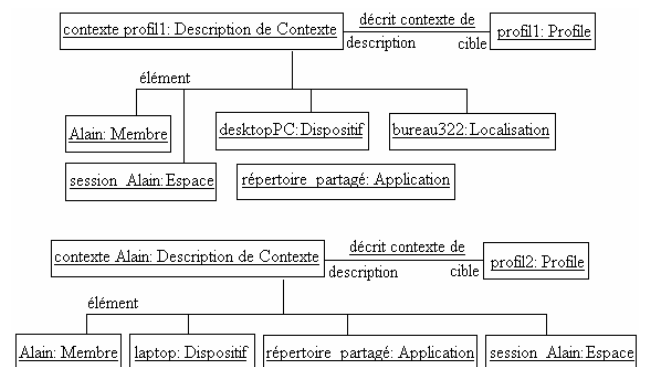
contexte profil1: Description de Contexte
décrit contexte de
description
cible
profil1: Profile
élément
Alain: Membre
desktopPC:Dispositif
bureau322:Localisation
session_Alain:Espace
répertoire_partagé: Application

contexte Alain: Description de Contexte
décrit contexte de
description
cible
profil2: Profile
élément
Alain: Membre
laptop: Dispositif
répertoire_partagé: Application
session_Alain:Espace